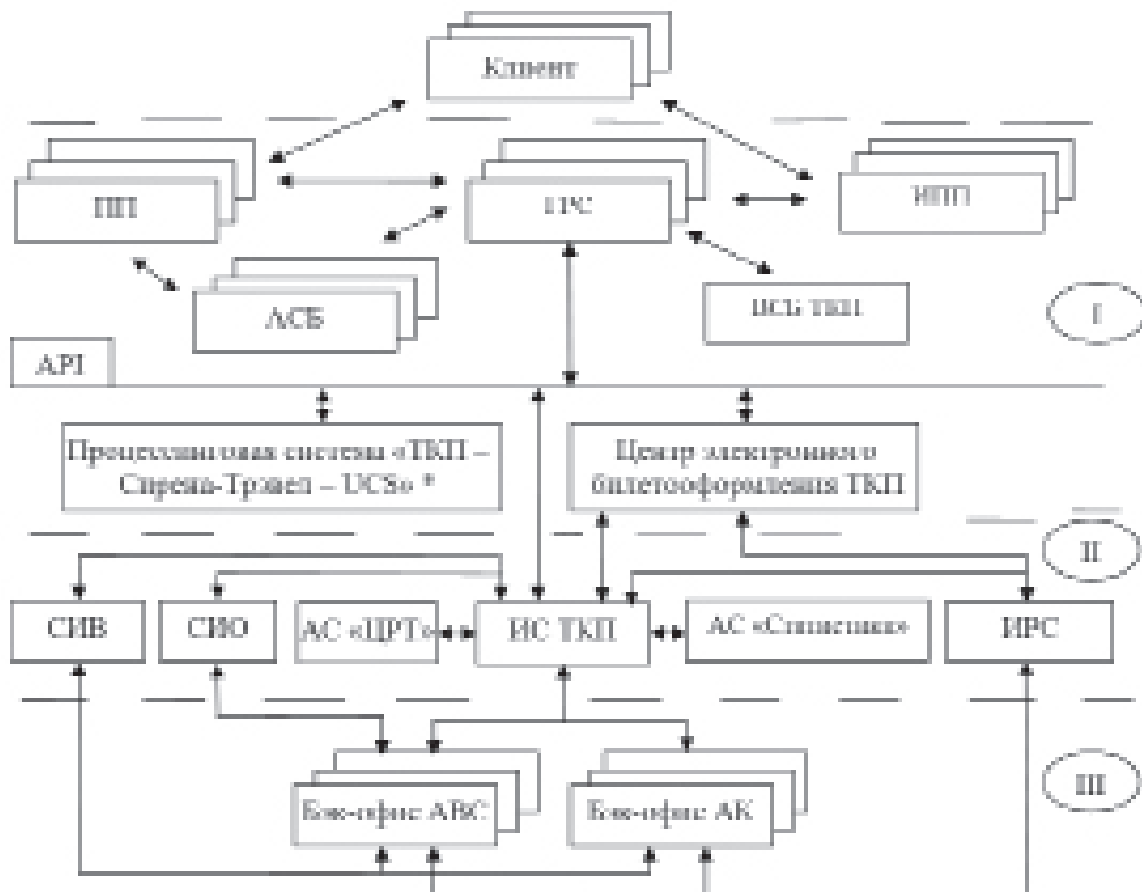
Клиент

ПП

ГРС

НПП

АСБ

ИСБ ТКП

I

API

Процессинговая система «ТКП – Сирена-Трэвел – UCS» *

Центр электронного билетооформления ТКП

II

СИВ

СИО

АС «ЦРТ»

ИС ТКП

АС «Статистика»

ИРС

III

Бэк-офис АВС

Бэк-офис АК